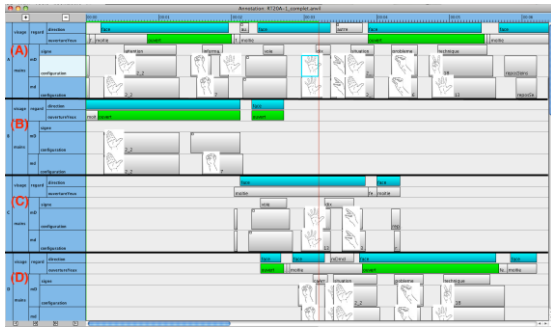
Annotation: RT20A-1_complet.anvil

(A)
visage
regard
direction
ouverture/fixe
mains
signe
md
configuration
mi
configuration
face
bas
face
autre
face
face
mobile
ouvert
mobile
ouvert
ouvert
mobile
attention
arbres
une
situation
problème
technique
repositio
reposit

(B)
visage
regard
direction
ouverture/fixe
mains
signe
md
configuration
mi
configuration
face
face
mobi
ouvert
ouvert

(C)
visage
regard
direction
ouverture/fixe
mains
signe
md
configuration
mi
configuration
face
face
mobile
mobile
une
situ

(D)
visage
regard
direction
ouverture/fixe
mains
signe
md
configuration
mi
face
face
retrait
face
face
ouvert
mobile
ouvert
mobile
situation
problème
technique